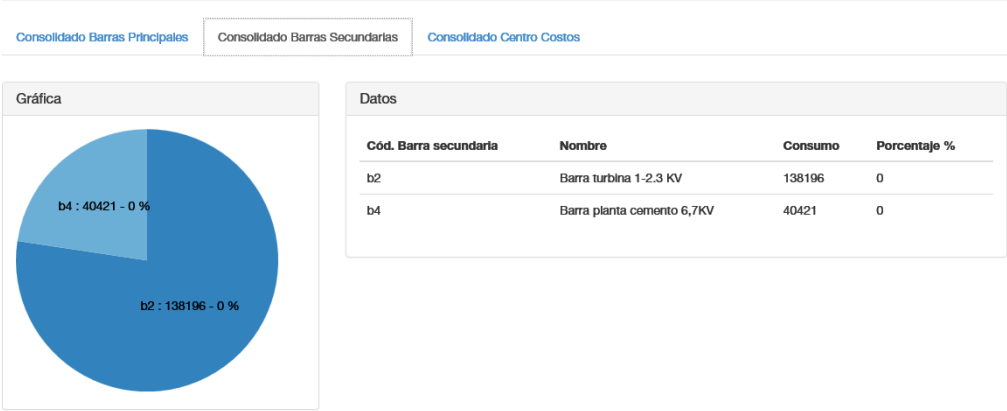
Consolidado Barras Principales | Consolidado Barras Secundarias | Consolidado Centro Costos

Gráfica

b4 : 40421 - 0 %

b2 : 138196 - 0 %

Datos

| Cód. Barra secundaria | Nombre | Consumo | Porcentaje % |
|---|---|---|---|
| b2 | Barra turbina 1-2.3 KV | 138196 | 0 |
| b4 | Barra planta cemento 6,7KV | 40421 | 0 |